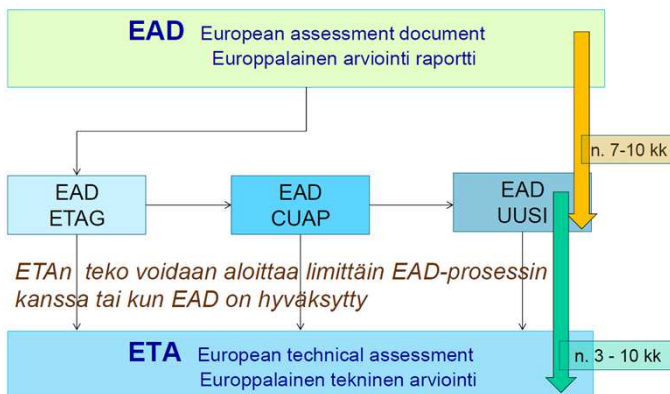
EAD European assessment document
Europpalainen arviointi raportti

n. 7-10 kk

EAD
ETAG

EAD
CUAP

EAD
UUSI

ETAn teko voidaan aloittaa limittäin EAD-prosessin kanssa tai kun EAD on hyväksytty

ETA European technical assessment
Europpalainen tekninen arviointi

n. 3 - 10 kk